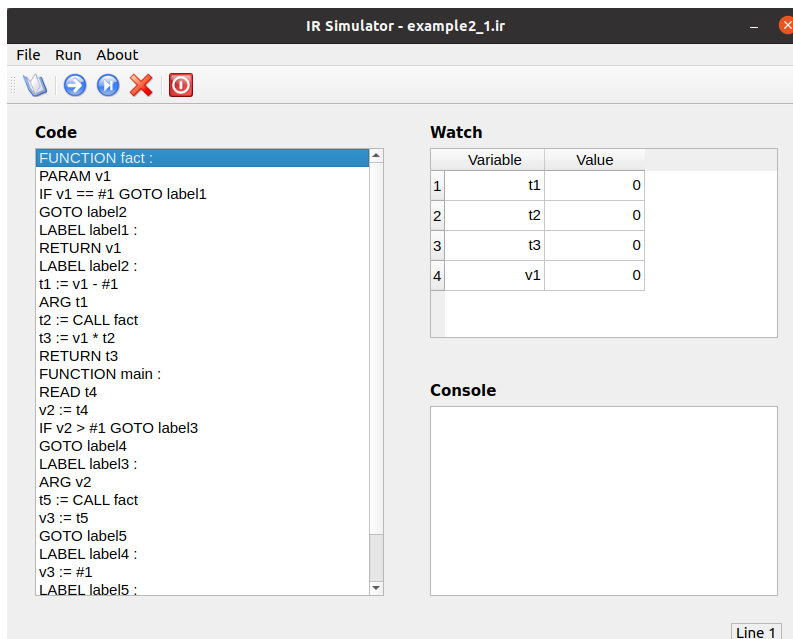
IR Simulator - example2_1.ir

File Run About

Code

FUNCTION fact :
PARAM v1
IF v1 == #1 GOTO label1
GOTO label2
LABEL label1 :
RETURN v1
LABEL label2 :
t1 := v1 - #1
ARG t1
t2 := CALL fact
t3 := v1 * t2
RETURN t3
FUNCTION main :
READ t4
v2 := t4
IF v2 > #1 GOTO label3
GOTO label4
LABEL label3 :
ARG v2
t5 := CALL fact
v3 := t5
GOTO label5
LABEL label4 :
v3 := #1
LABEL label5 :

Watch

| | Variable | Value |
|---|---|---|
| 1 | t1 | 0 |
| 2 | t2 | 0 |
| 3 | t3 | 0 |
| 4 | v1 | 0 |

Console

Line 1